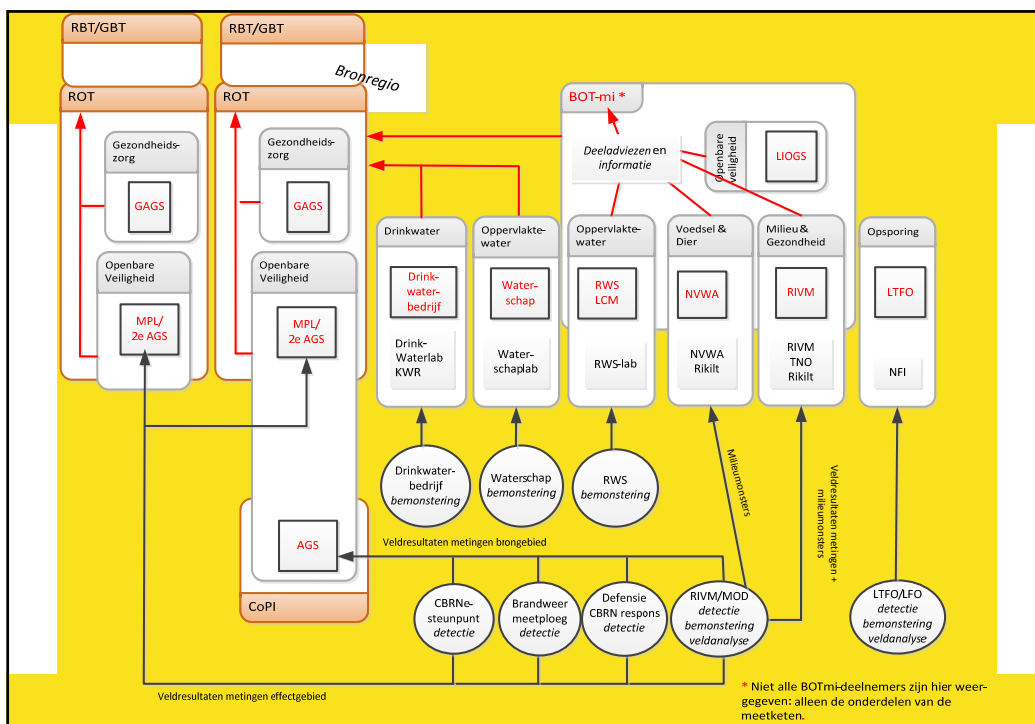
RBT/GBT

RBT/GBT

Bronregio

ROT

ROT

Gezondheids-zorg

GAGS

Openbare Veiligheid

MPL/ 2e AGS

Gezondheids-zorg

GAGS

Openbare Veiligheid

MPL/ 2e AGS

AGS

CoPI

BOT-mi *

Deeladviezen en informatie

Openbare veiligheid

LIOGS

Drinkwater

Drink-water-bedrijf

Drink-Waterlab KWR

Oppervlakte-water

Water-schap

Water-schaplab

Oppervlakte-water

RWS LCM

RWS-lab

Voedsel & Dier

NVWA

NVWA Rikilt

Milieu & Gezondheid

RIVM

RIVM TNO Rikilt

Opsporing

LTFO

NFI

Drinkwater-bedrijf bemonstering

Waterschap bemonstering

RWS bemonstering

Milieumonsters

Veldresultaten metingen + milieumonsters

Veldresultaten metingen brongebied

CBRNe-steunpunt detectie

Brandweer meetploeg detectie

Defensie CBRN respons detectie

RIVM/MOD detectie bemonstering veldanalyse

LTFO/LFO detectie bemonstering veldanalyse

Veldresultaten metingen effectgebied

* Niet alle BOTmi-deelnemers zijn hier weergegeven: alleen de onderdelen van de meetketen.